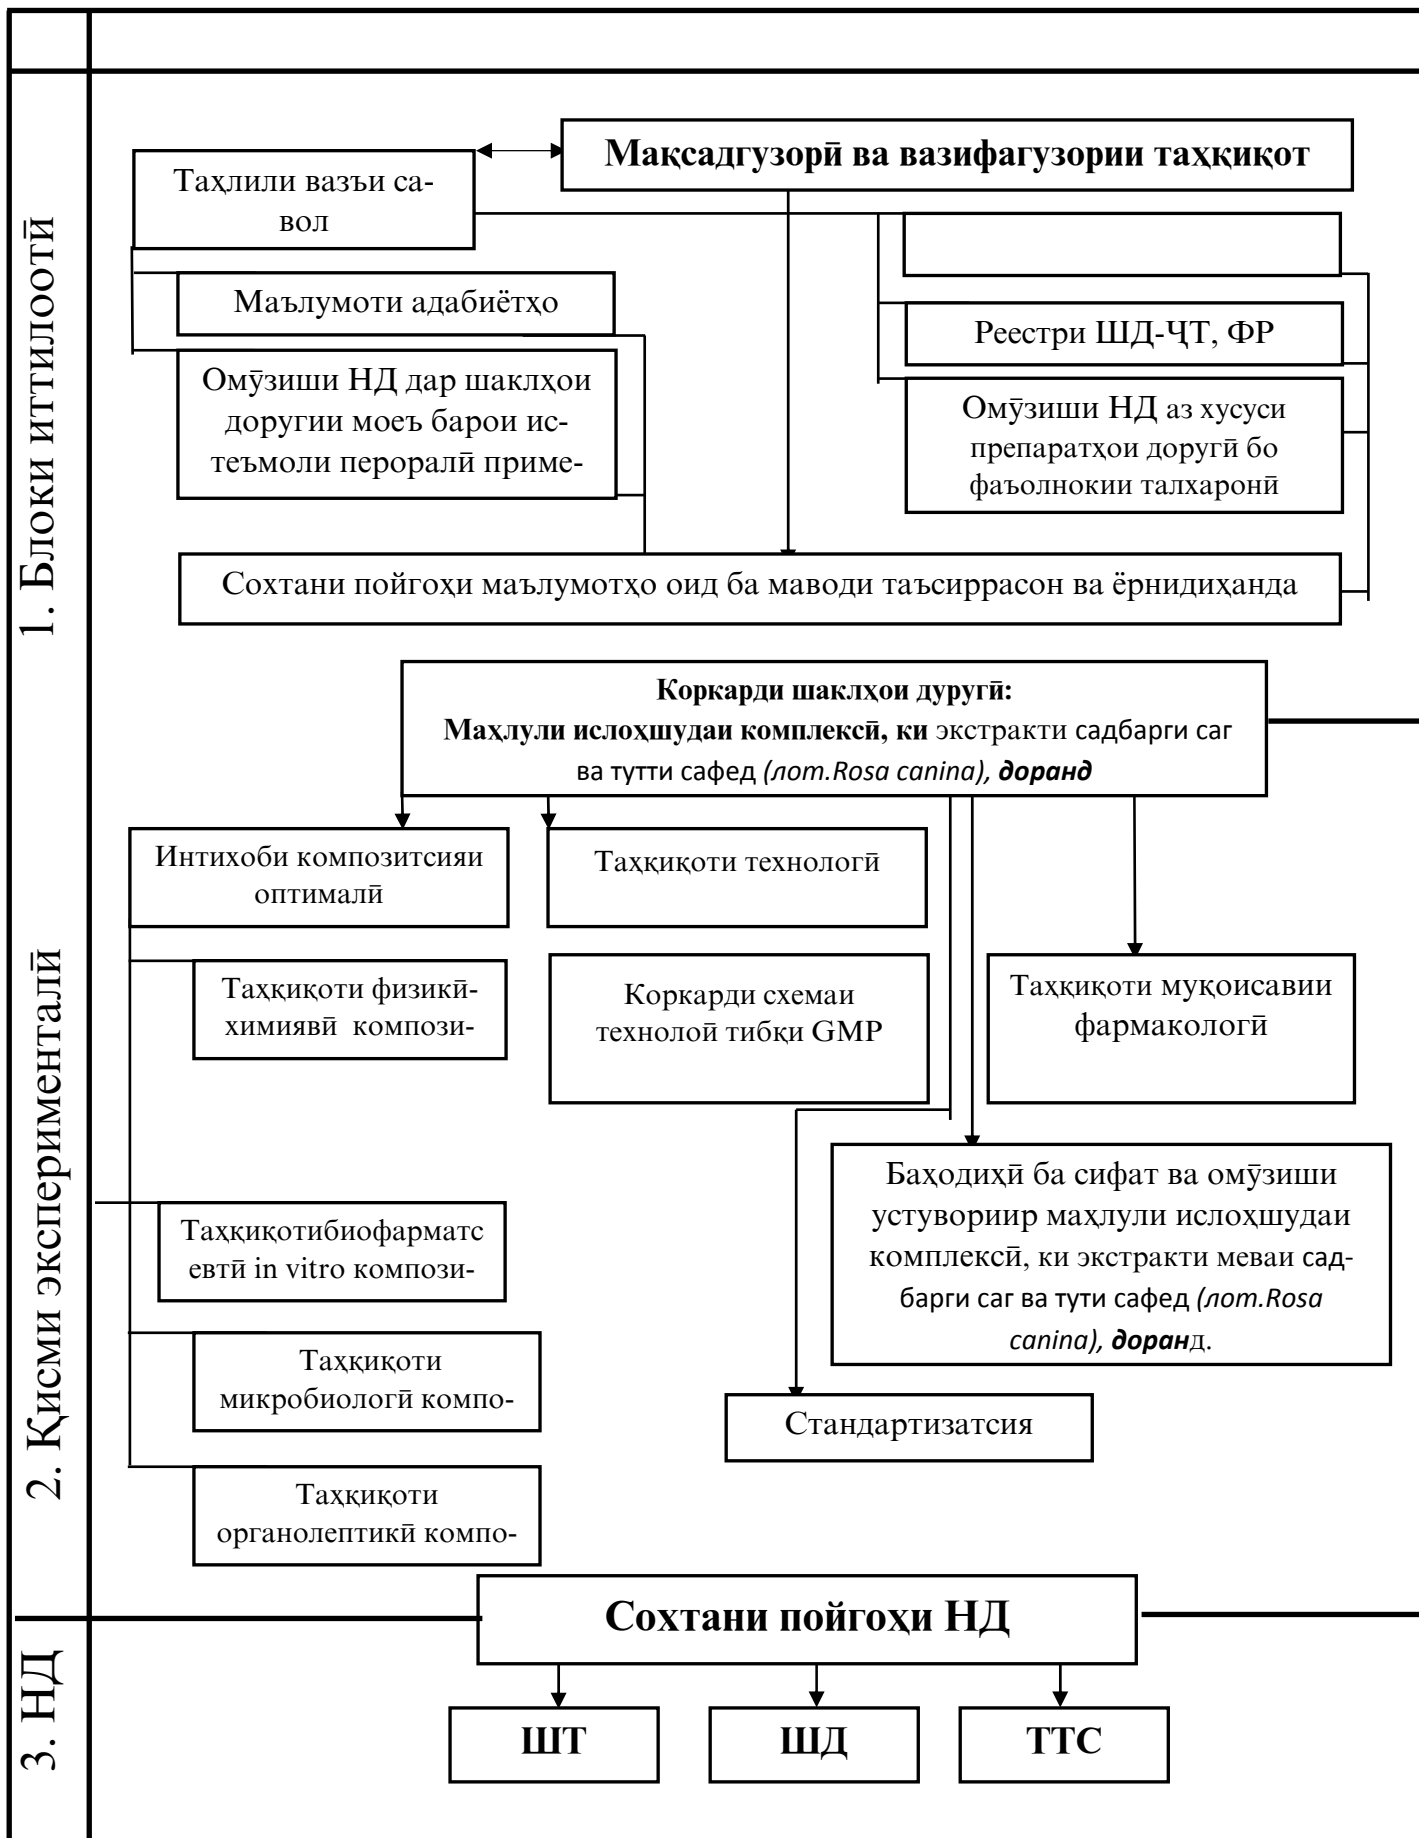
1. Блоки иттилоотӣ

Мақсадгузорӣ ва вазифагузории таҳқиқот

Таҳлили вазъи савол

Маълумоти адабиётҳо

Омӯзиши НД дар шаклҳои доругии моеъ барои истеъмоли пероралӣ приме-

Реестри ШД-ҶТ, ФР

Омӯзиши НД аз хусуси препаратҳои доругӣ бо фаъолнокии талхаронӣ

Сохтани пойгоҳи маълумотҳо оид ба маводи таъсиррасон ва ёрнидиҳанда

2. Қисми экспериментaлӣ

Коркарди шаклҳои дуругӣ:
Маҳлулиислоҳшудаи комплексӣ, ки экстракти садбарги саг ва тутти сафед (лот.Rosa canina), доранд

Интихоби композитсияи оптималӣ

Таҳқиқоти технологӣ

Таҳқиқоти физикӣ-химиявӣ компози-

Коркарди схемаи технолоӣ тибқи GMP

Таҳқиқоти муқоисавии фармакологӣ

Баҳодиҳӣ ба сифат ва омӯзиши устувориир маҳлули ислоҳшудаи комплексӣ, ки экстракти меваи садбарги саг ва тути сафед (лот.Rosa canina), доранд.

Таҳқиқотибиофармацевтӣ in vitro компози-

Таҳқиқоти микробиологӣ компо-

Стандартизатсия

Таҳқиқоти органолептикӣ компо-

3. НД

Сохтани пойгоҳи НД

ШТ

ШД

ТТС